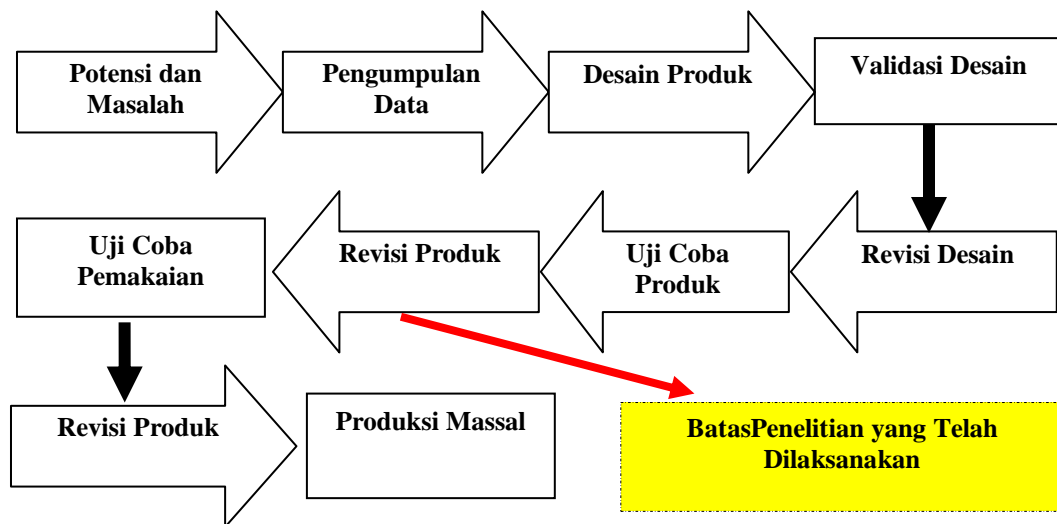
Potensi dan Masalah

Pengumpulan Data

Desain Produk

Validasi Desain

Uji Coba Pemakaian

Revisi Produk

Uji Coba Produk

Revisi Desain

Revisi Produk

Produksi Massal

BatasPenelitian yang Telah Dilaksanakan